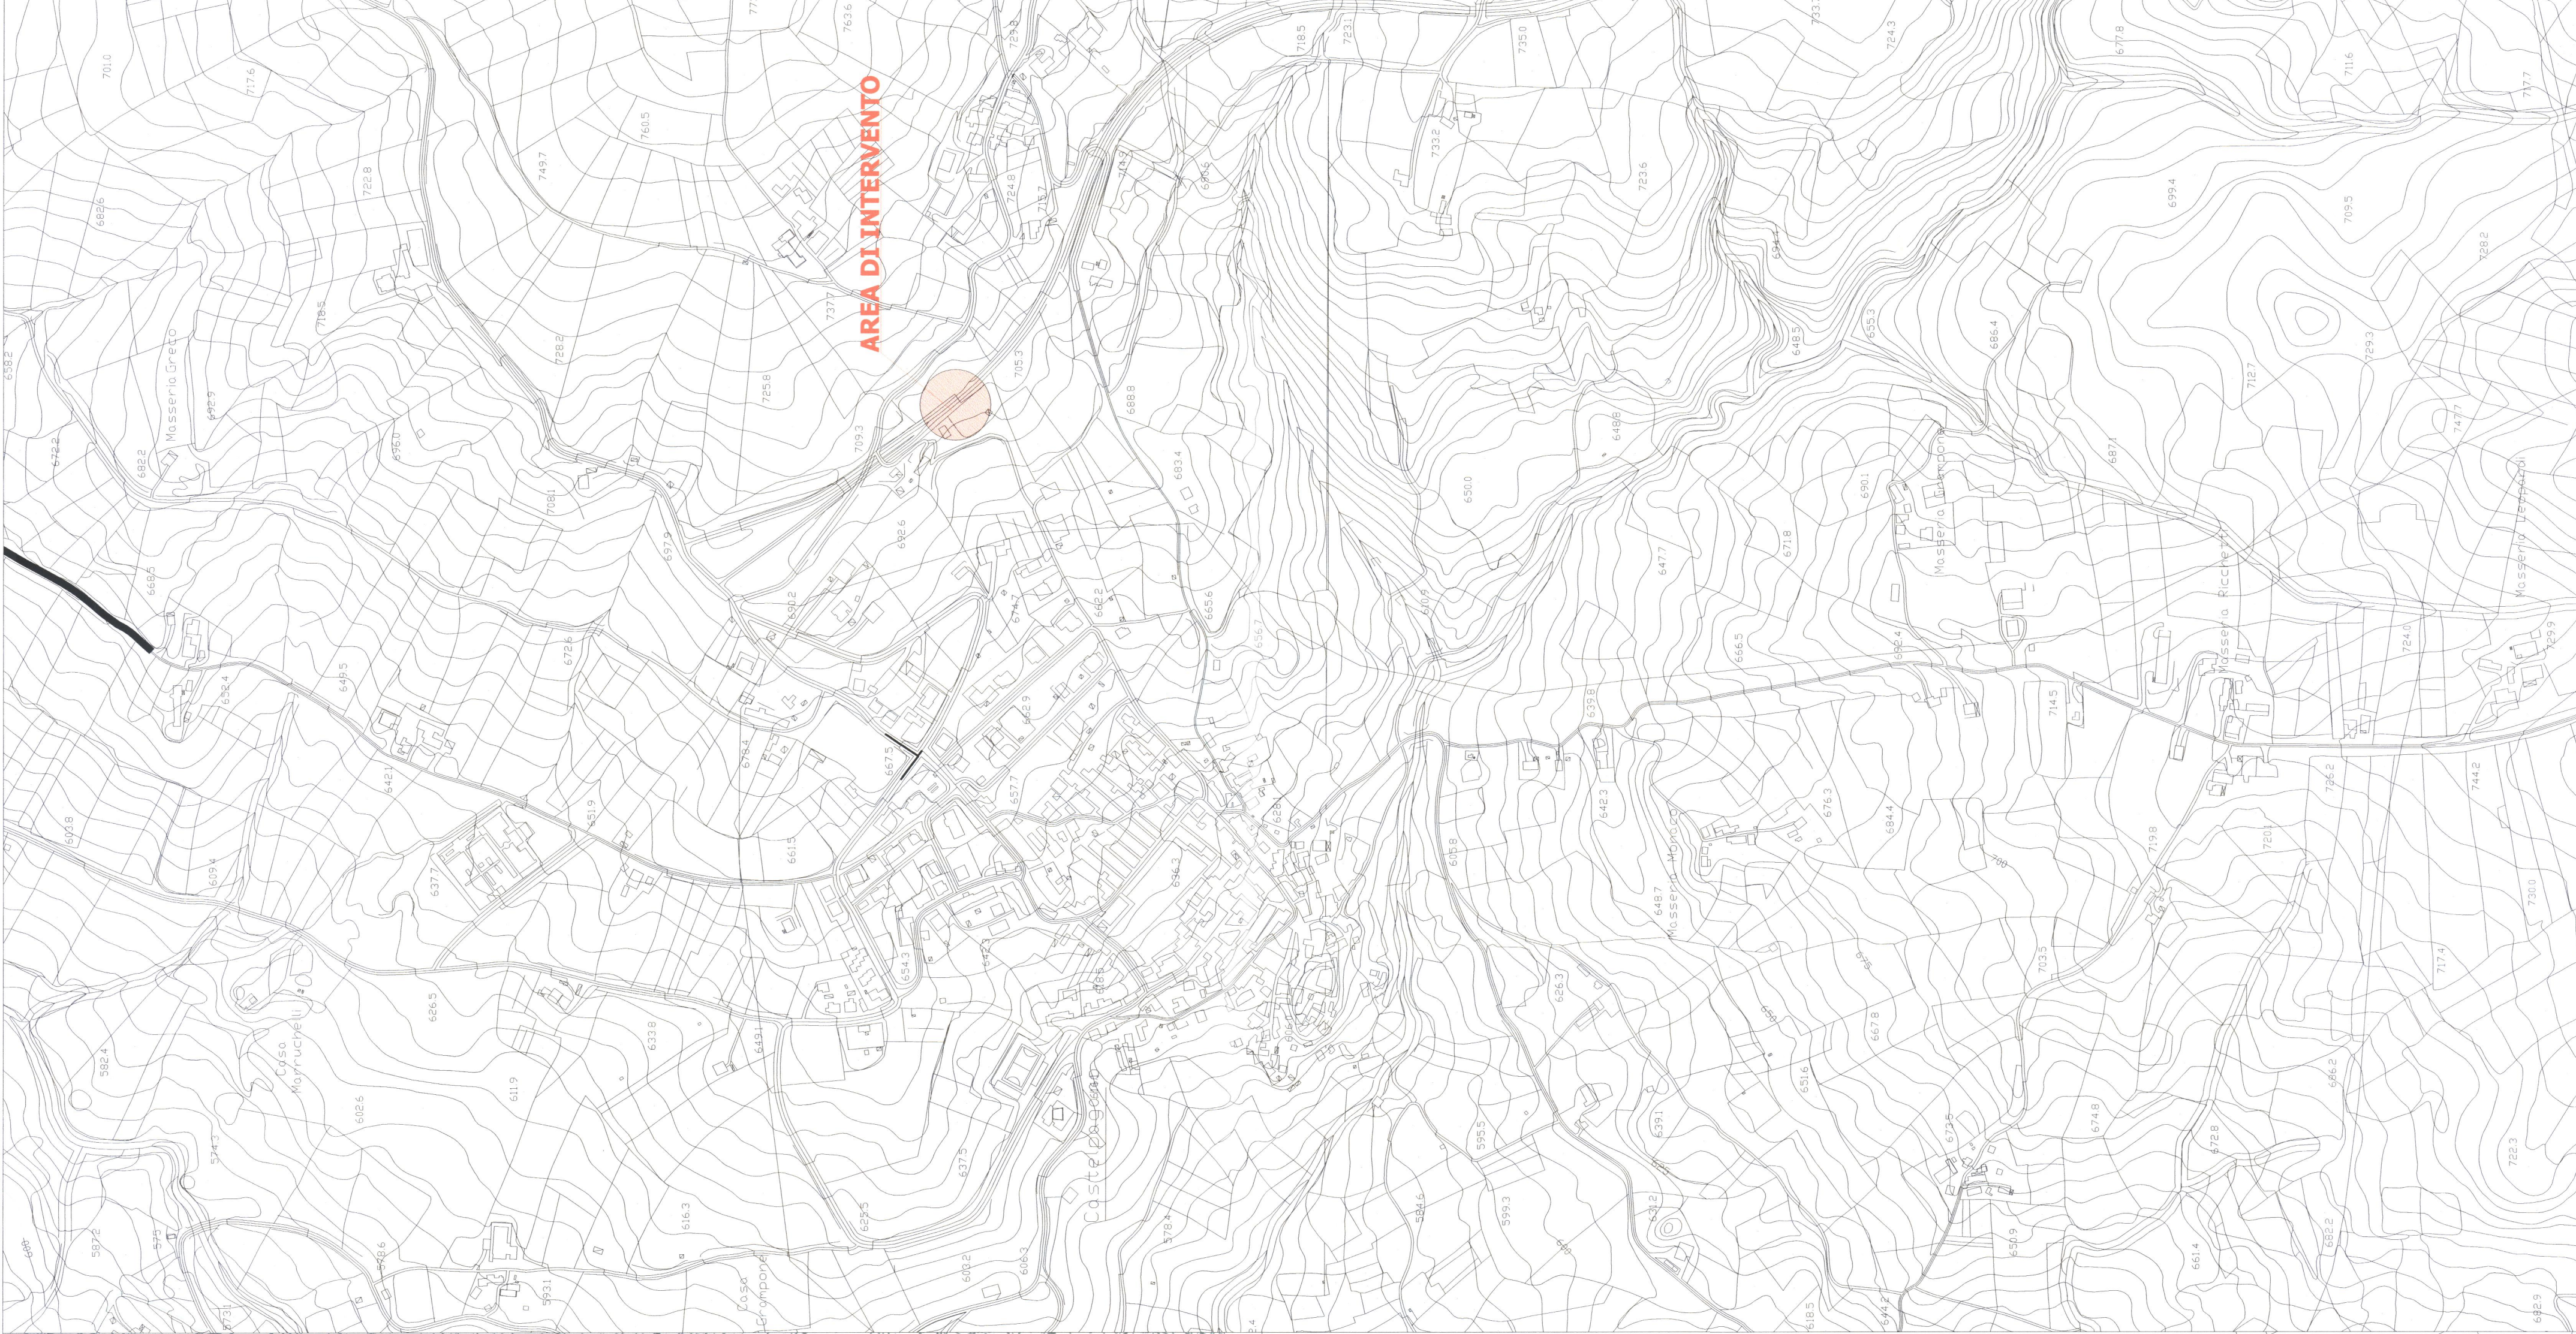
AREA DI INTERVENTO

Masseria Greco

Casa Marruchelli

Casa Groppone

Castelsaraceno

Masseria Monaco

Masseria Ricchetti

Masseria Lemmino

7010
7176
7497
7605
7636
7248
7157
7185
7231
7350
7332
7236
7243
7116
6994
7095
7282
7293
7127
6896
7228
7185
7282
7377
7258
7093
7053
6888
6834
6685
6629
6822
6722
6824
6485
6498
6500
6477
6718
6901
6553
6864
6871
6655
6665
6624
6826
6602
6656
6726
6495
6524
6421
6529
6675
6577
6519
6764
6377
6615
6543
6463
6618
6423
6487
6763
6844
7145
7262
7442
7201
7198
7240
7300
7174
7035
6678
6516
6748
6728
6862
7223
6735
6614
6594
6626
6338
6265
6491
5824
6026
6119
5743
6163
6375
5995
5955
5993
6082
6063
5931
5986
5878
6391
6032
5784
6202
6263
5946
6020
5846
6185
6829